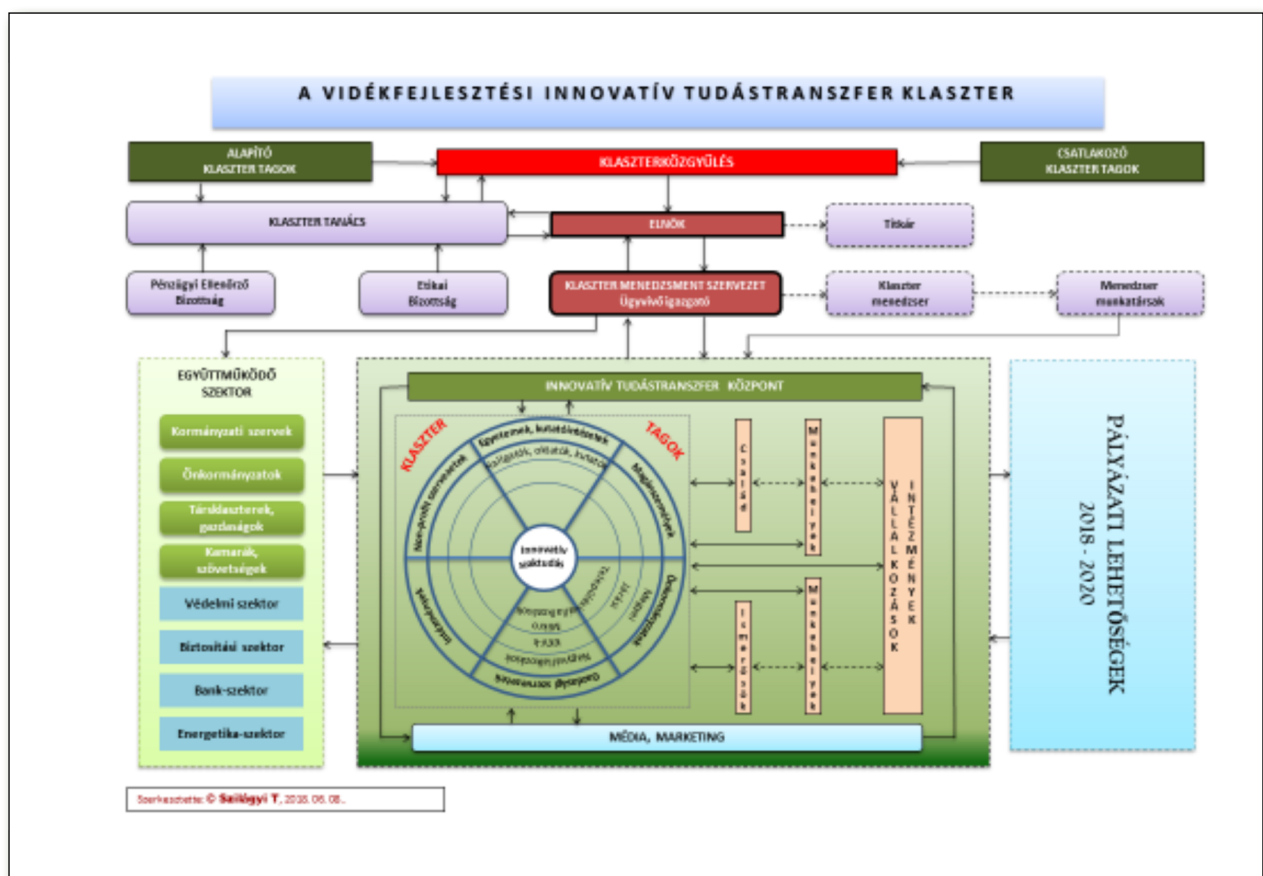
A VIDÉKFEJLESZTÉSI INNOVATÍV TUDÁSTRANSZFER KLASZTER

ALAPÍTÓ KLASZTER TAGOK

KLASZTERKÖZGYŰLÉS

CSATLAKOZÓ KLASZTER TAGOK

KLASZTER TANÁCS

ELNÖK

Titkár

Pénzügyi Ellenőrző Bizottság

Etikai Bizottság

KLASZTER MENEDZSMENT SZERVEZET Ügyvivő igazgató

Klaszter menedzser

Menedzser munkatársak

EGYÜTTMŰKÖDŐ SZEKTOR

Kormányzati szervek

Önkormányzatok

Társklaszterek, gazdaságok

Kamarák, szövetségek

Védelmi szektor

Biztosítási szektor

Bank-szektor

Energetika-szektor

INNOVATÍV TUDÁSTRANSZFER KÖZPONT

KLASZTER

TAGOK

Egyetemek, kutatóintézetek

Kollégák, oktatók, kutatók

Magánszemélyek

Non-profit szervezetek

Önkormányzatok

Vállalkozások

Gazdasági szervezetek

Innovatív szaktudás

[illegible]

Család

Munkahelyek

Ismerősök

Munkahelyek

VÁLLALKOZÁSOK

INTÉZMÉNYEK

MÉDIA, MARKETING

PÁLYÁZATI LEHETŐSÉGEK 2018 - 2020

Szerkesztette: © Szilágyi T. 2018. 06. 08.